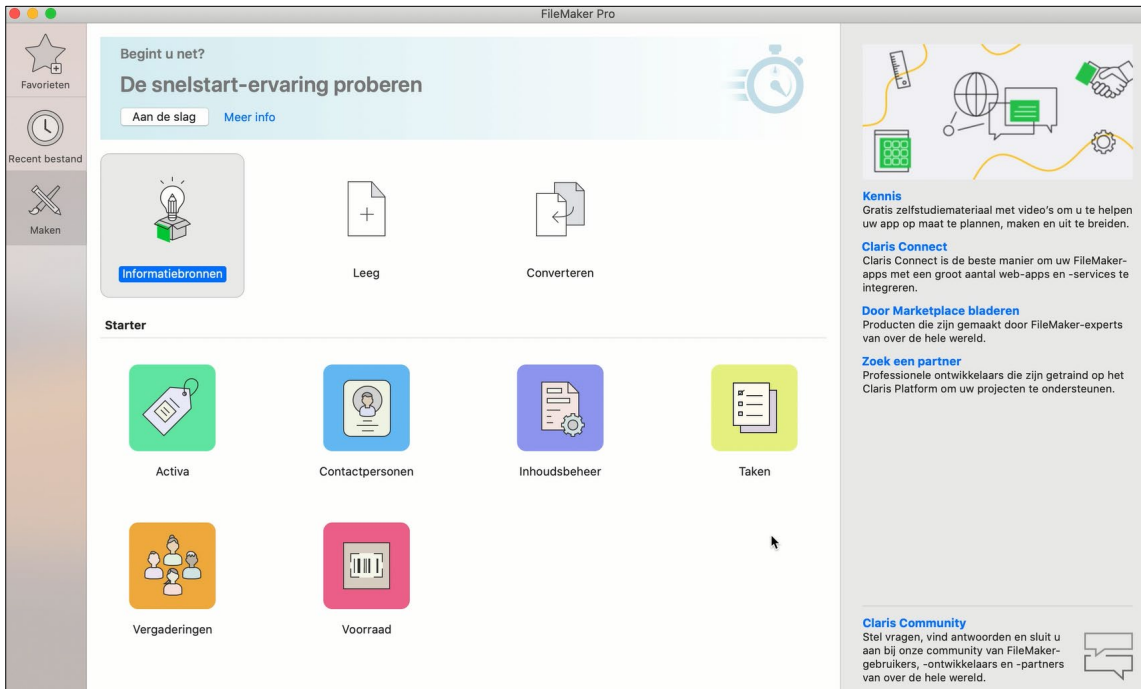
FileMaker Pro

Favorieten

Recent bestand

Maken

Begint u net?

De snelstart-ervaring proberen

Aan de slag Meer info

Informatiebronnen

Leeg

Converteren

Starter

Activa

Contactpersonen

Inhoudsbeheer

Taken

Vergaderingen

Voorraad

Kennis
Gratis zelfstudiemateriaal met video's om u te helpen uw app op maat te plannen, maken en uit te breiden.

Claris Connect
Claris Connect is de beste manier om uw FileMaker-apps met een groot aantal web-apps en -services te integreren.

Door Marketplace bladeren
Producten die zijn gemaakt door FileMaker-experts van over de hele wereld.

Zoek een partner
Professionele ontwikkelaars die zijn getraind op het Claris Platform om uw projecten te ondersteunen.

Claris Community
Stel vragen, vind antwoorden en sluit u aan bij onze community van FileMaker-gebruikers, -ontwikkelaars en -partners van over de hele wereld.